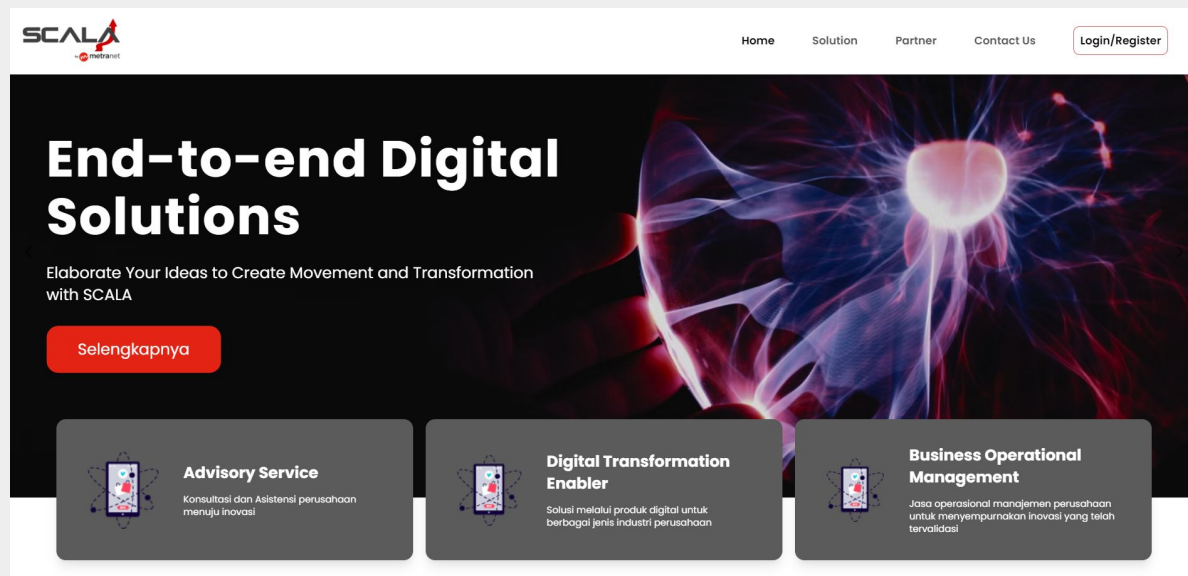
SCALA
by metranet

Home Solution Partner Contact Us Login/Register

End-to-end Digital Solutions

Elaborate Your Ideas to Create Movement and Transformation with SCALA

Selengkapnya

Advisory Service
Konsultasi dan Asistensi perusahaan menuju inovasi

Digital Transformation Enabler
Solusi melalui produk digital untuk berbagai jenis industri perusahaan

Business Operational Management
Jasa operasional manajemen perusahaan untuk menyempurnakan inovasi yang telah tervalidasi